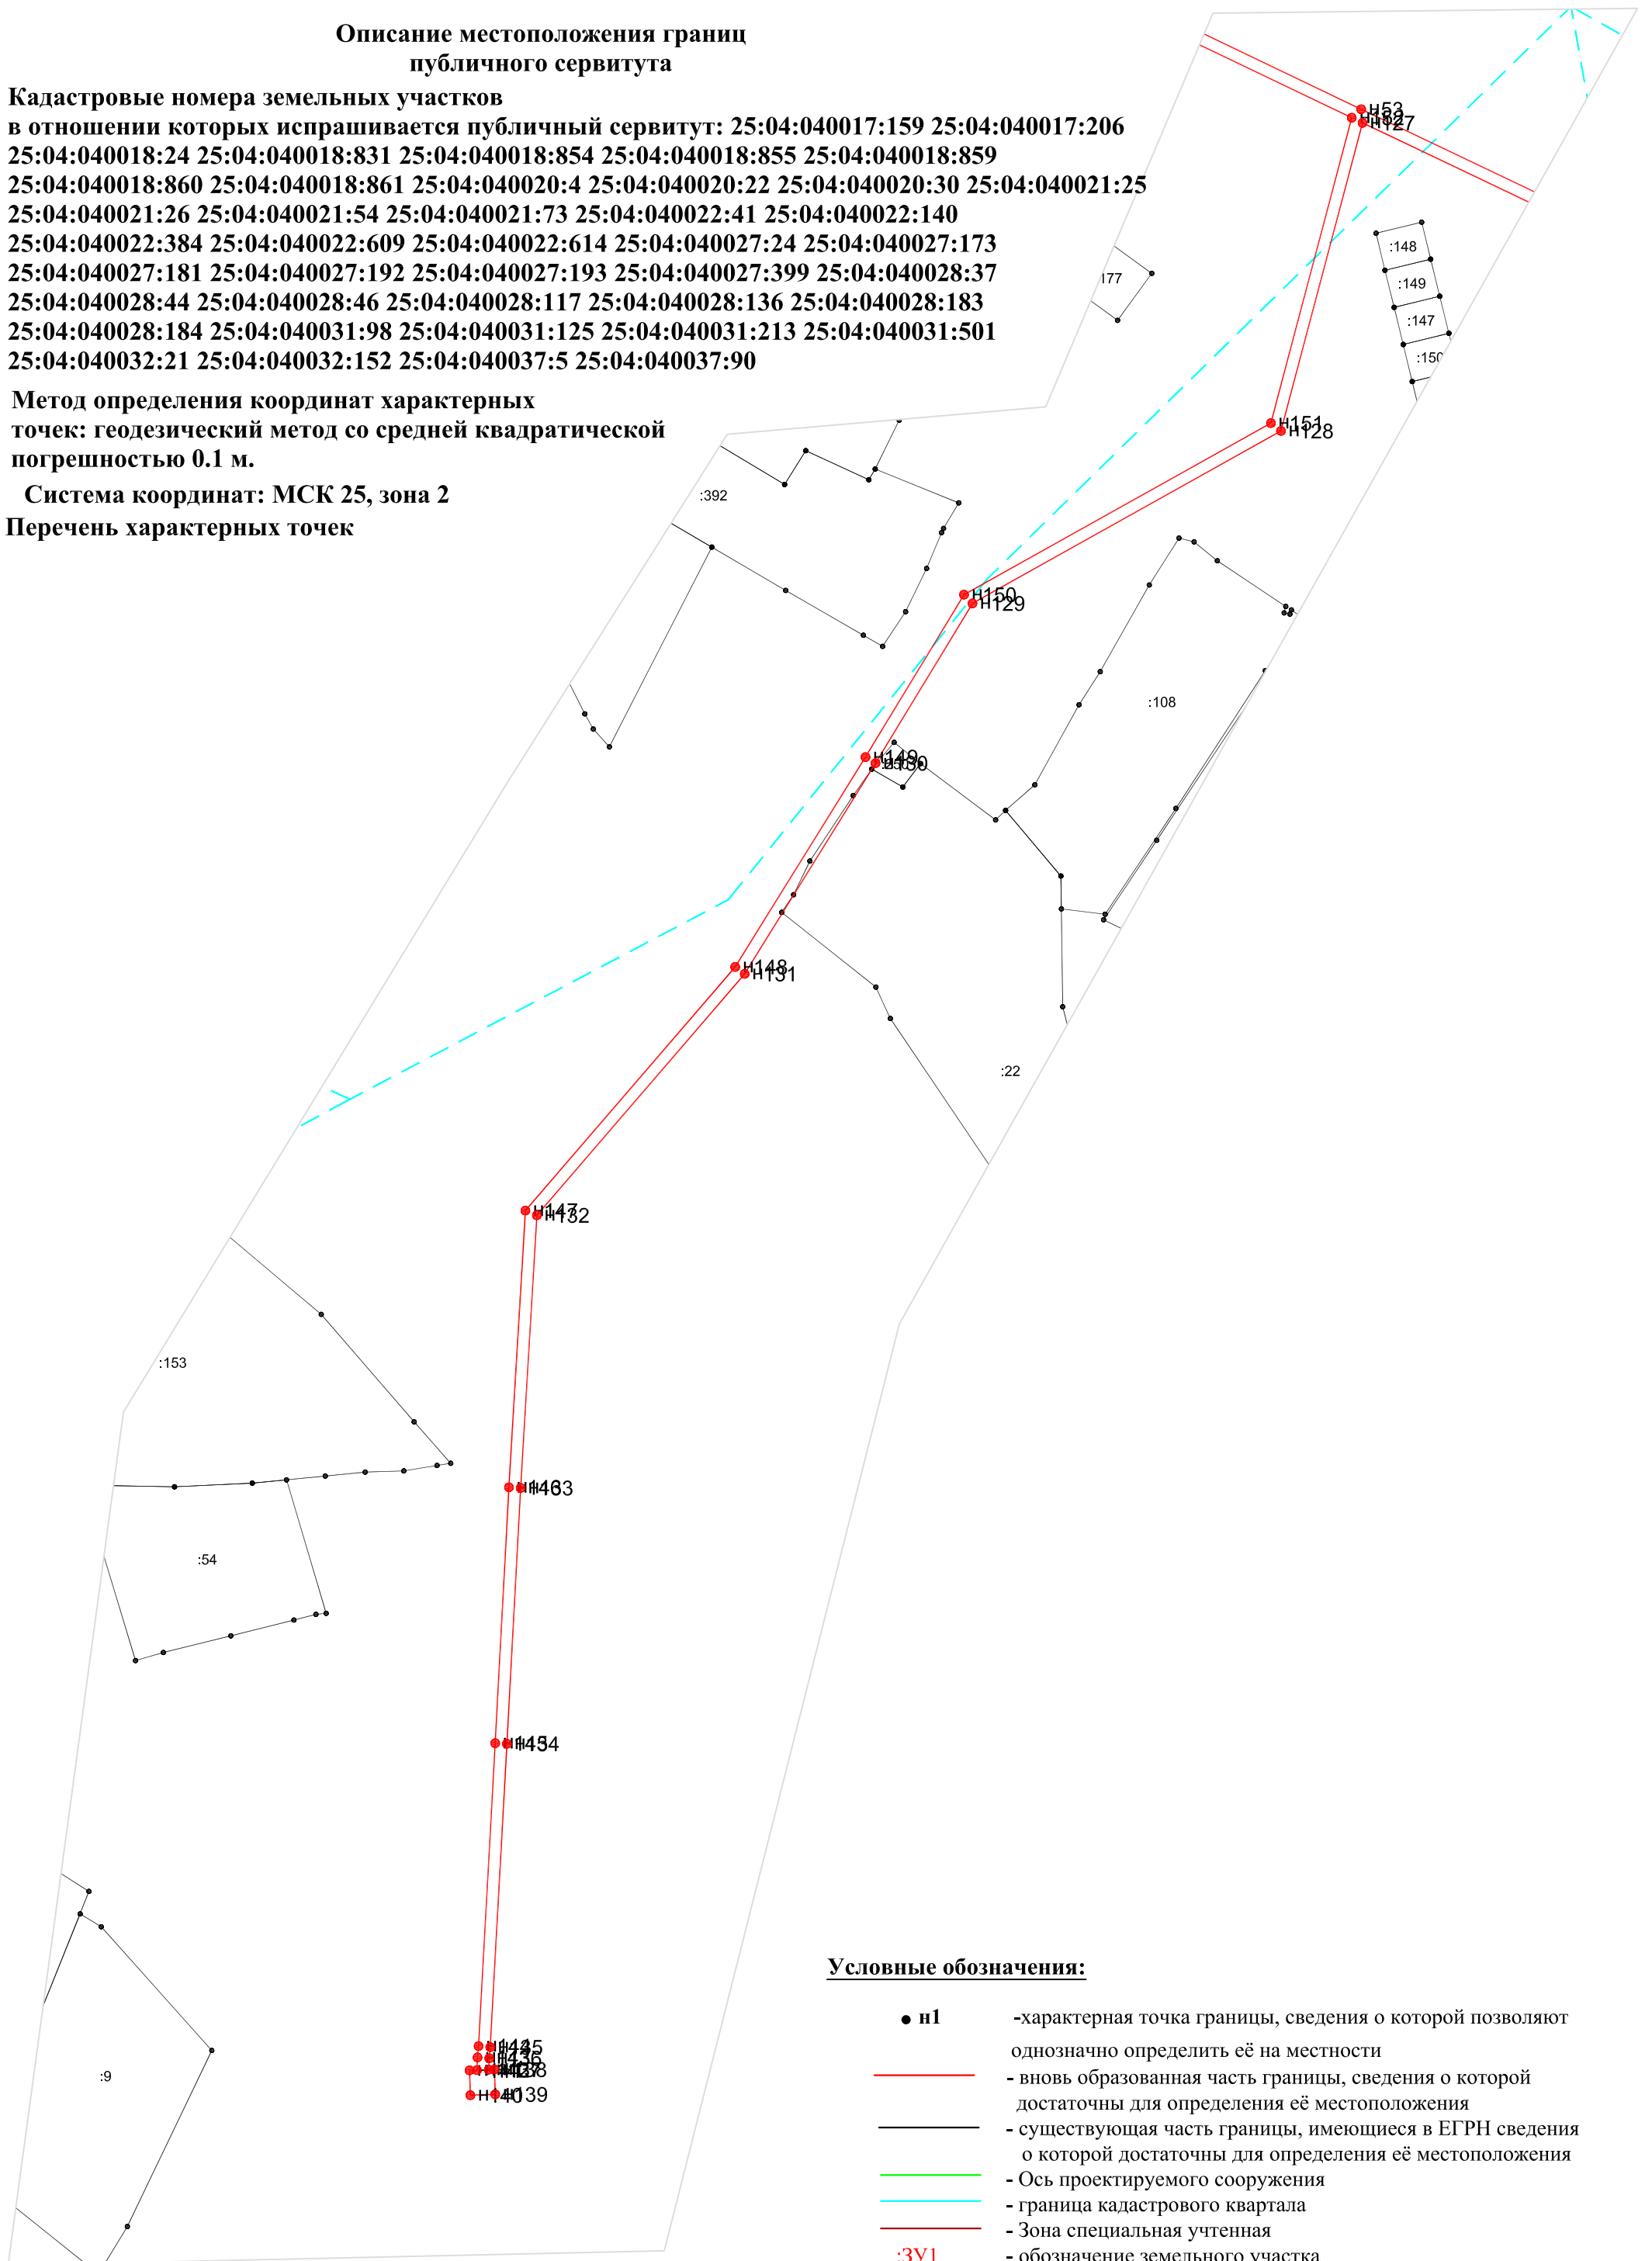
Описание местоположения границ
публичного сервитута

Кадастровые номера земельных участков
в отношении которых испрашивается публичный сервитут: 25:04:040017:159 25:04:040017:206 25:04:040018:24 25:04:040018:831 25:04:040018:854 25:04:040018:855 25:04:040018:859 25:04:040018:860 25:04:040018:861 25:04:040020:4 25:04:040020:22 25:04:040020:30 25:04:040021:25 25:04:040021:26 25:04:040021:54 25:04:040021:73 25:04:040022:41 25:04:040022:140 25:04:040022:384 25:04:040022:609 25:04:040022:614 25:04:040027:24 25:04:040027:173 25:04:040027:181 25:04:040027:192 25:04:040027:193 25:04:040027:399 25:04:040028:37 25:04:040028:44 25:04:040028:46 25:04:040028:117 25:04:040028:136 25:04:040028:183 25:04:040028:184 25:04:040031:98 25:04:040031:125 25:04:040031:213 25:04:040031:501 25:04:040032:21 25:04:040032:152 25:04:040037:5 25:04:040037:90

Метод определения координат характерных точек: геодезический метод со средней квадратической погрешностью 0.1 м.

Система координат: МСК 25, зона 2

Перечень характерных точек

н53
н127
:148
:149
:147
:150
177
н151
н128
:392
н150
н129
:108
н149
н130
н148
н131
:22
н147
н132
:153
н146
н133
:54
н145
н134
:9
н144
н135
н136
н138
н140
н139

Условные обозначения:

• н1 -характерная точка границы, сведения о которой позволяют однозначно определить её на местности
- вновь образованная часть границы, сведения о которой достаточны для определения её местоположения
- существующая часть границы, имеющиеся в ЕГРН сведения о которой достаточны для определения её местоположения
- Ось проектируемого сооружения
- граница кадастрового квартала
- Зона специальная учтенная
:ЗУ1 - обозначение земельного участка